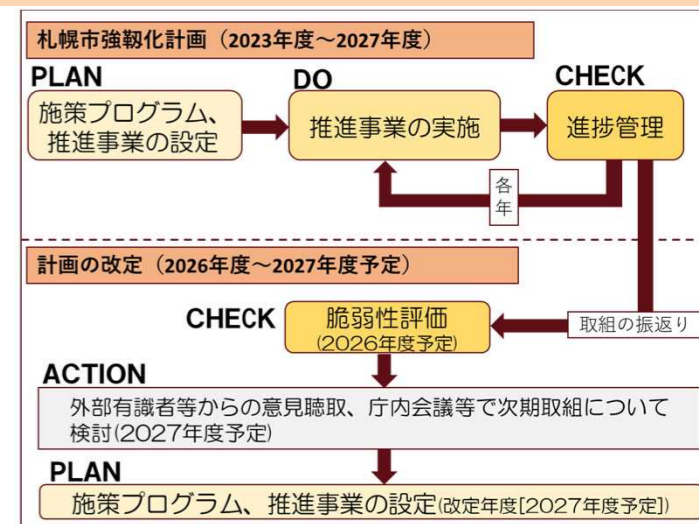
札幌市強靭化計画（2023年度～2027年度）

PLAN

施策プログラム、推進事業の設定

DO

推進事業の実施

CHECK

進捗管理

各年

計画の改定（2026年度～2027年度予定）

CHECK

脆弱性評価
(2026年度予定)

取組の振返り

ACTION

外部有識者等からの意見聴取、庁内会議等で次期取組について検討(2027年度予定)

PLAN

施策プログラム、推進事業の設定(改定年度[2027年度予定])